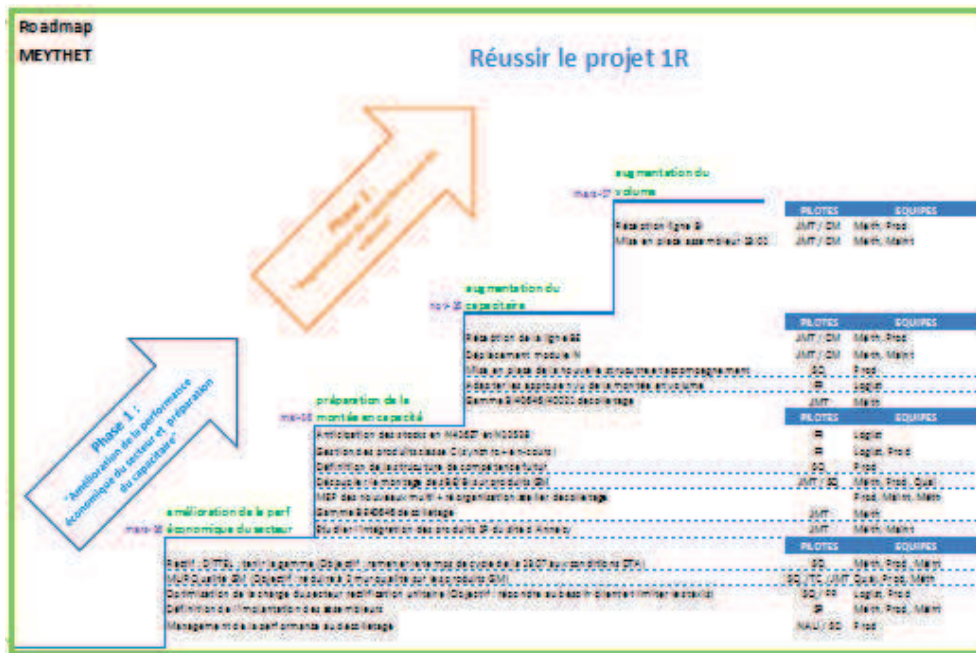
Roadmap

MEYTHET

Réussir le projet 1R

Phase 2 : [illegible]

Phase 1 : "Amélioration de la performance économique du secteur et préparation du capacitaire"

augmentation du volume

mars-17

| PILOTES | EQUIPES |
|---|---|
| Réception ligne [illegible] | JMT / CM | Meth, Prod |
| Mise en place assembleur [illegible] | JMT / CM | Meth, Prod |

augmentation du capacitaire

nov-16

| PILOTES | EQUIPES |
|---|---|
| Réception de la ligne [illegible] | JMT / CM | Meth, Prod |
| Déplacement module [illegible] | JMT / CM | Meth, Maint |
| Mise en place de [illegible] | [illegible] | Prod |
| Adapter les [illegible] | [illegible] | Logist |
| Gamme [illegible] décolletage | JMT | Meth |

préparation de la montée en capacité

mai-16

| PILOTES | EQUIPES |
|---|---|
| Anticipation des stocks en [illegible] | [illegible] | Logist |
| Gestion des produits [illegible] | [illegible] | Logist, Prod |
| Définition de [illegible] | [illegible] | Prod |
| Découple le montage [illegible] | JMT / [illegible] | Meth, Prod, Qual |
| MEP des nouveaux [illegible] décolletage | | Prod, Maint, Meth |
| Gamme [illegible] décolletage | JMT | Meth |
| Etudier l'intégration des produits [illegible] Annecy | JMT | Meth, Maint |

amélioration de la perf économique du secteur

mars-16

| PILOTES | EQUIPES |
|---|---|
| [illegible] | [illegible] | Meth, Prod, Maint |
| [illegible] | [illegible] | Qual, Prod, Meth |
| Optimisation de la charge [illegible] | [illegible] | Logist, Prod |
| Définition de l'implantation des assembleurs | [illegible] | Meth, Prod, Maint |
| Management de la performance au décolletage | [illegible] | Prod |